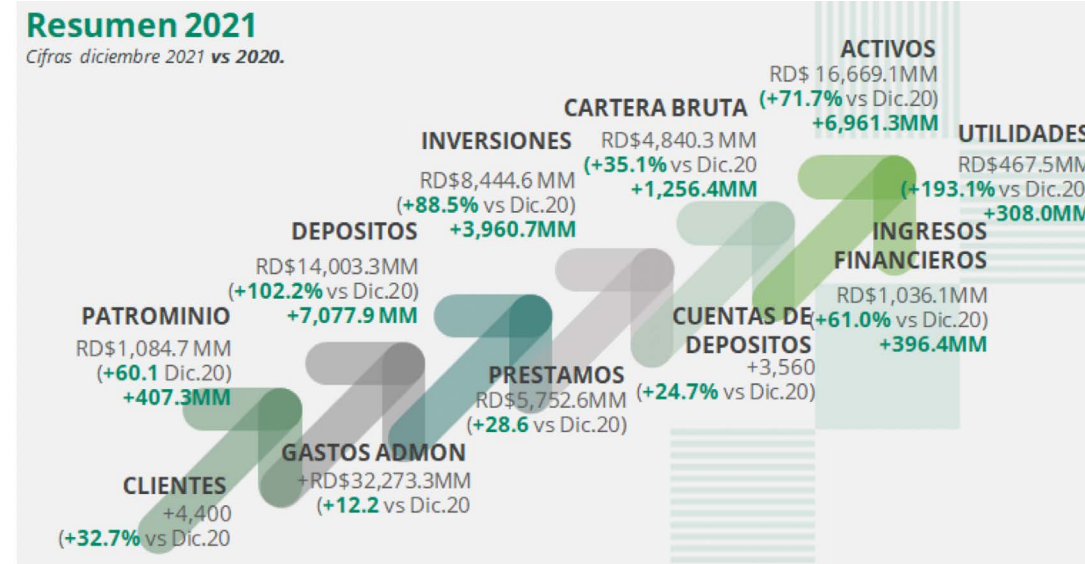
Resumen 2021
Cifras diciembre 2021 vs 2020.

ACTIVOS
RD$ 16,669.1MM
(+71.7% vs Dic.20)
+6,961.3MM

CARTERA BRUTA
RD$4,840.3 MM
(+35.1% vs Dic.20
+1,256.4MM

UTILIDADES
RD$467.5MM
(+193.1% vs Dic.20
+308.0MM

INVERSIONES
RD$8,444.6 MM
(+88.5% vs Dic.20)
+3,960.7MM

DEPOSITOS
RD$14,003.3MM
(+102.2% vs Dic.20)
+7,077.9 MM

INGRESOS FINANCIEROS
RD$1,036.1MM
(+61.0% vs Dic.20)
+396.4MM

PATROMINIO
RD$1,084.7 MM
(+60.1 Dic.20)
+407.3MM

CUENTAS DE DEPOSITOS
+3,560
(+24.7% vs Dic.20)

PRESTAMOS
RD$5,752.6MM
(+28.6 vs Dic.20)

GASTOS ADMON
+RD$32,273.3MM
(+12.2 vs Dic.20

CLIENTES
+4,400
(+32.7% vs Dic.20